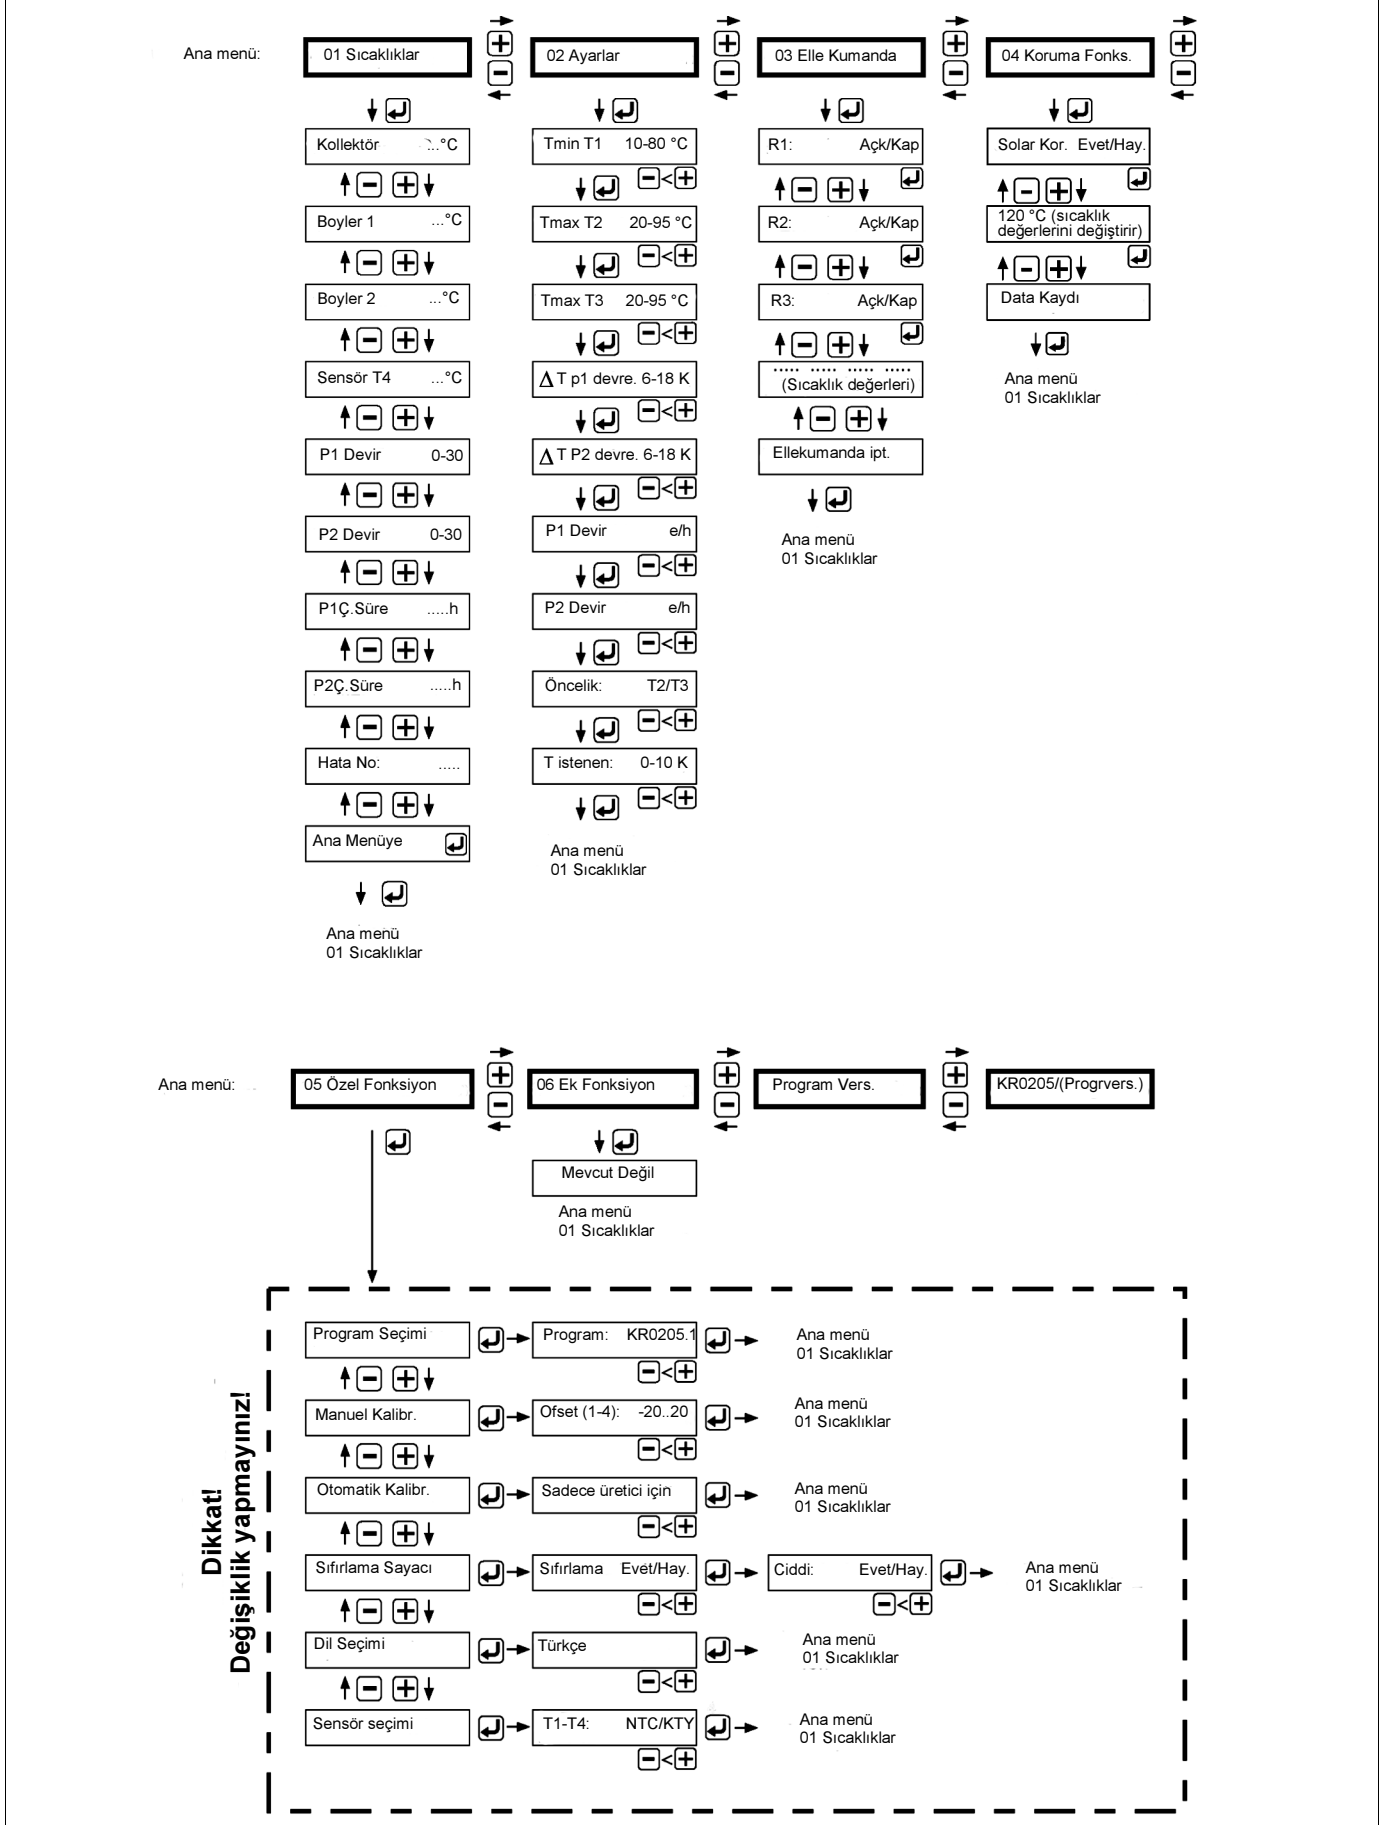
Ana menü:

01 Sıcaklıklar

Kollektör ...°C

Boyler 1 ...°C

Boyler 2 ...°C

Sensör T4 ...°C

P1 Devir 0-30

P2 Devir 0-30

P1Ç.Süre .....h

P2Ç.Süre .....h

Hata No: .....

Ana Menüye

Ana menü
01 Sıcaklıklar

02 Ayarlar

Tmin T1 10-80 °C

Tmax T2 20-95 °C

Tmax T3 20-95 °C

$\Delta$T p1 devre. 6-18 K

$\Delta$T P2 devre. 6-18 K

P1 Devir e/h

P2 Devir e/h

Öncelik: T2/T3

T istenen: 0-10 K

Ana menü
01 Sıcaklıklar

03 Elle Kumanda

R1: Açk/Kap

R2: Açk/Kap

R3: Açk/Kap

..... ..... ..... .....
(Sıcaklık değerleri)

Ellekumanda ipt.

Ana menü
01 Sıcaklıklar

04 Koruma Fonks.

Solar Kor. Evet/Hay.

120 °C (sıcaklık değerlerini değiştirir)

Data Kaydı

Ana menü
01 Sıcaklıklar

Ana menü:

05 Özel Fonksiyon

06 Ek Fonksiyon

Mevcut Değil

Ana menü
01 Sıcaklıklar

Program Vers.

KR0205/(Progrvers.)

Dikkat!
Değişiklik yapmayınız!

Program Seçimi

Program: KR0205.1

Ana menü
01 Sıcaklıklar

Manuel Kalibr.

Ofset (1-4): -20..20

Ana menü
01 Sıcaklıklar

Otomatik Kalibr.

Sadece üretici için

Ana menü
01 Sıcaklıklar

Sıfırlama Sayacı

Sıfırlama Evet/Hay.

Ciddi: Evet/Hay.

Ana menü
01 Sıcaklıklar

Dil Seçimi

Türkçe

Ana menü
01 Sıcaklıklar

Sensör seçimi

T1-T4: NTC/KTY

Ana menü
01 Sıcaklıklar